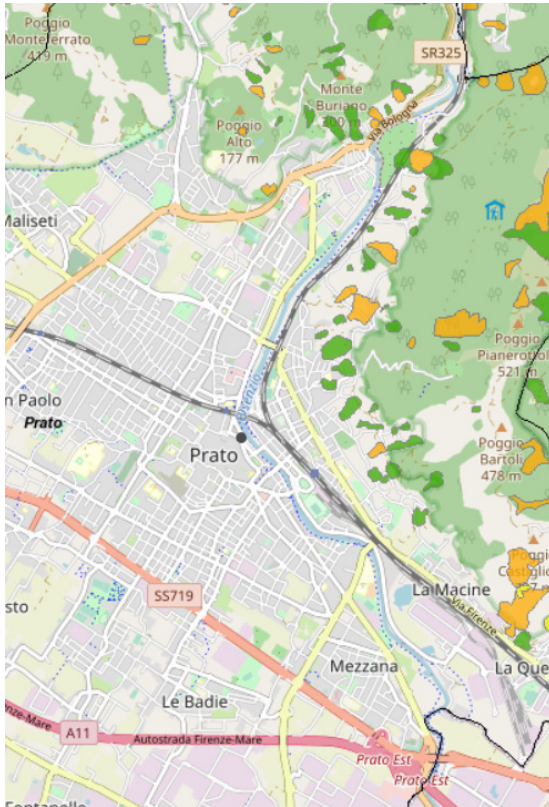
Poggio Monteferrato 419 m

SR325

Monte Buriano 300 m

Poggio Alto 177 m

Via Bologna

Maliseti

Poggio Pianerottolo 521 m

n Paolo

Prato

Bisenzio

Prato

Poggio Bartoli 478 m

Poggio Castiglio

SS719

La Macine

Via Firenze

sto

Mezzana

La Que

Le Badie

irenze-Mare

A11

Autostrada Firenze-Mare

Prato Est

Prato Est

Fontanelle